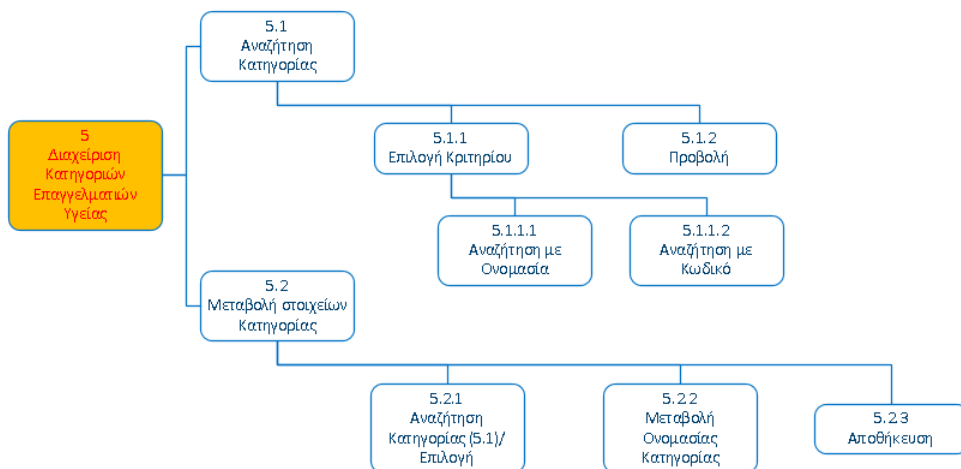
5
Διαχείριση Κατηγοριών Επαγγελματιών Υγείας

5.1
Αναζήτηση Κατηγορίας

5.1.1
Επιλογή Κριτηρίου

5.1.2
Προβολή

5.1.1.1
Αναζήτηση με Ονομασία

5.1.1.2
Αναζήτηση με Κωδικό

5.2
Μεταβολή στοιχείων Κατηγορίας

5.2.1
Αναζήτηση Κατηγορίας (5.1)/ Επιλογή

5.2.2
Μεταβολή Ονομασίας Κατηγορίας

5.2.3
Αποθήκευση